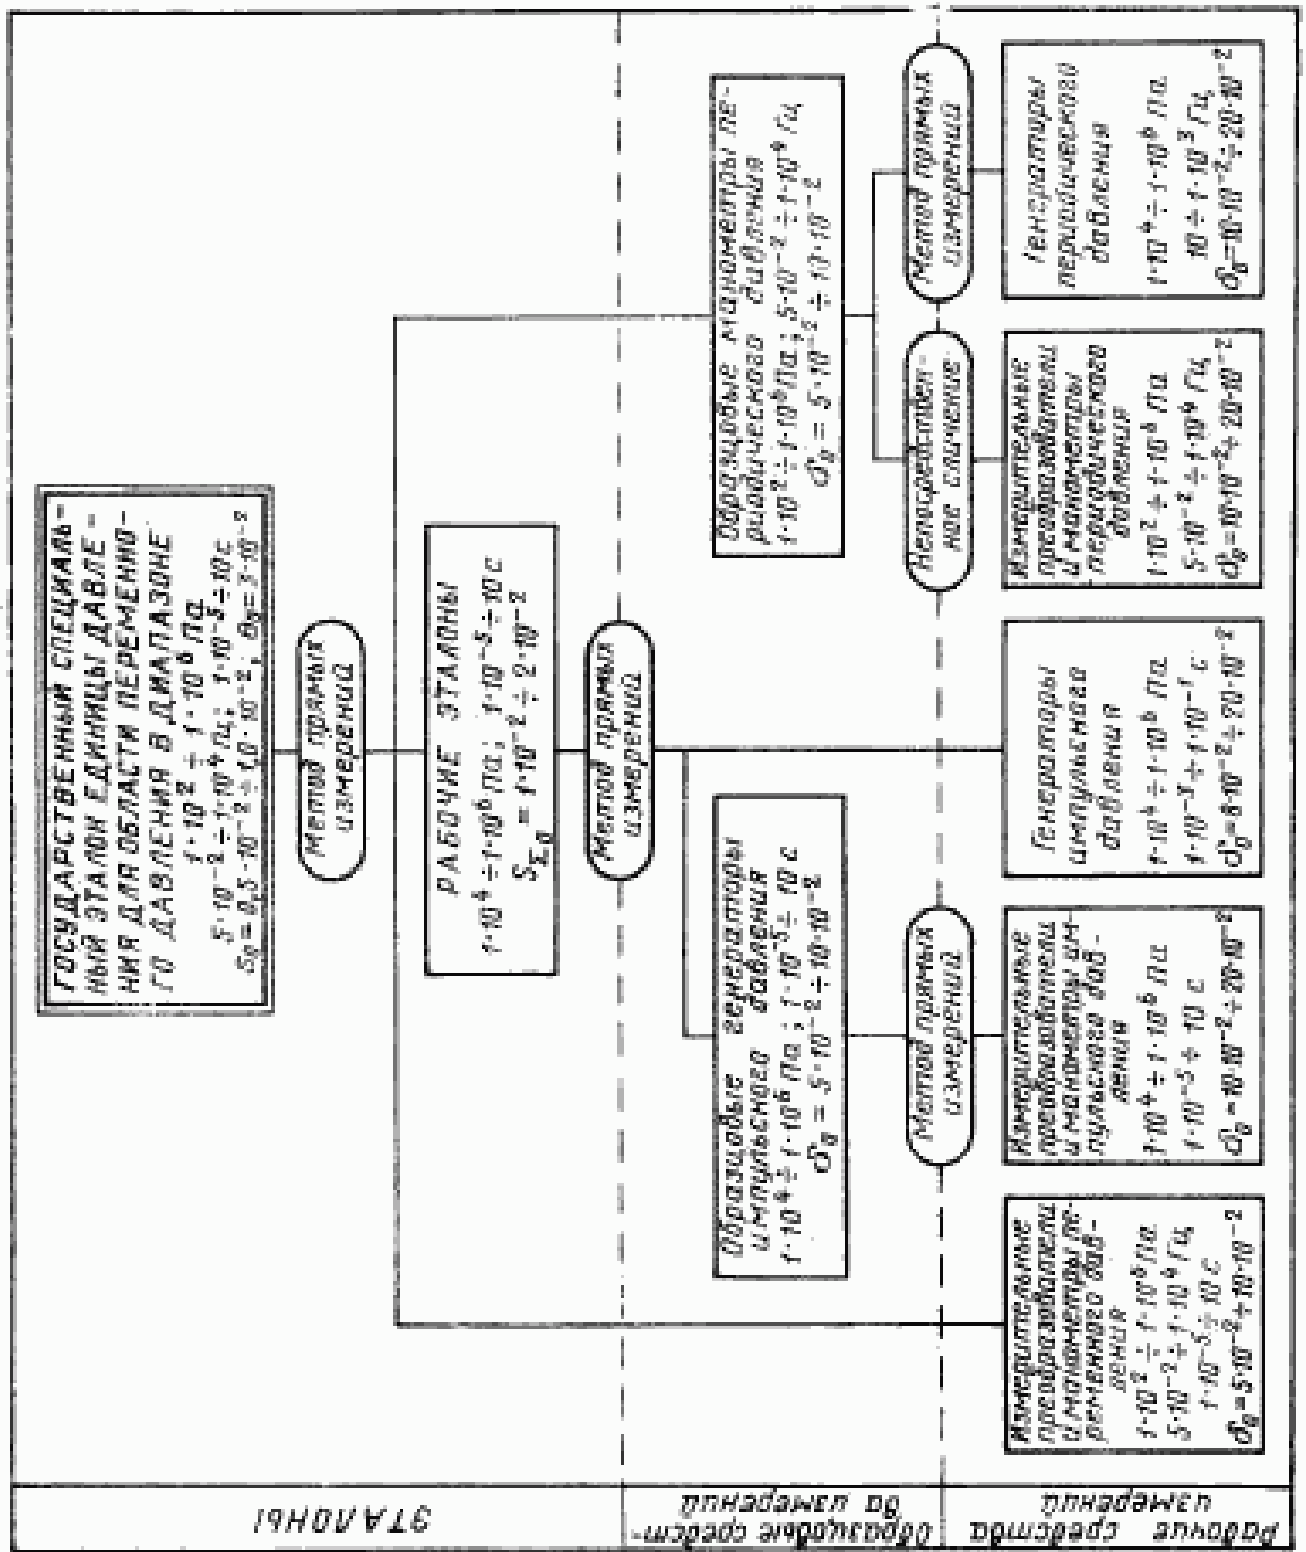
ЭТАЛОНЫ

Образцовые средства измерений

Рабочие средства измерений

ГОСУДАРСТВЕННЫЙ СПЕЦИАЛЬНЫЙ ЭТАЛОН ЕДИНИЦЫ ДАВЛЕНИЯ ДЛЯ ОБЛАСТИ ПЕРЕМЕННОГО ДАВЛЕНИЯ В ДИАПАЗОНЕ $1\cdot10^2 \div 1\cdot10^6$ Па; $5\cdot10^{-2} \div 1\cdot10^4$ Гц; $1\cdot10^{-5} \div 10$ с
$S_0 = 0,5\cdot10^{-2} \div 1,0\cdot10^{-2}$; $\theta_0 = 3\cdot10^{-2}$

Метод прямых измерений

РАБОЧИЕ ЭТАЛОНЫ
$1\cdot10^4 \div 1\cdot10^6$ Па; $1\cdot10^{-5} \div 10$ с
$S_{\Sigma_0} = 1\cdot10^{-2} \div 2\cdot10^{-2}$

Метод прямых измерений

Образцовые генераторы импульсного давления
$1\cdot10^4 \div 1\cdot10^6$ Па; $1\cdot10^{-5} \div 10$ с
$\delta_0 = 5\cdot10^{-2} \div 10\cdot10^{-2}$

Образцовые манометры периодического давления
$1\cdot10^2 \div 1\cdot10^6$ Па; $5\cdot10^{-2} \div 1\cdot10^4$ Гц,
$\delta_0 = 5\cdot10^{-2} \div 10\cdot10^{-2}$

Метод прямых измерений

Непосредственное сличение

Метод прямых измерений

Измерительные преобразователи и манометры переменного давления
$1\cdot10^2 \div 1\cdot10^6$ Па
$5\cdot10^{-2} \div 1\cdot10^4$ Гц
$1\cdot10^{-5} \div 10$ с
$\delta_0 = 5\cdot10^{-2} \div 10\cdot10^{-2}$

Измерительные преобразователи и манометры импульсного давления
$1\cdot10^4 \div 1\cdot10^6$ Па
$1\cdot10^{-5} \div 10$ с
$\delta_0 = 10\cdot10^{-2} \div 20\cdot10^{-2}$

Генераторы импульсного давления
$1\cdot10^4 \div 1\cdot10^6$ Па
$1\cdot10^{-5} \div 1\cdot10^{-1}$ с
$\delta_0 = 8\cdot10^{-2} \div 20\cdot10^{-2}$

Измерительные преобразователи и манометры периодического давления
$1\cdot10^2 \div 1\cdot10^6$ Па
$5\cdot10^{-2} \div 1\cdot10^4$ Гц
$\delta_0 = 10\cdot10^{-2} \div 20\cdot10^{-2}$

Генераторы периодического давления
$1\cdot10^4 \div 1\cdot10^6$ Па
$10 \div 1\cdot10^3$ Гц
$\delta_0 = 10\cdot10^{-2} \div 20\cdot10^{-2}$